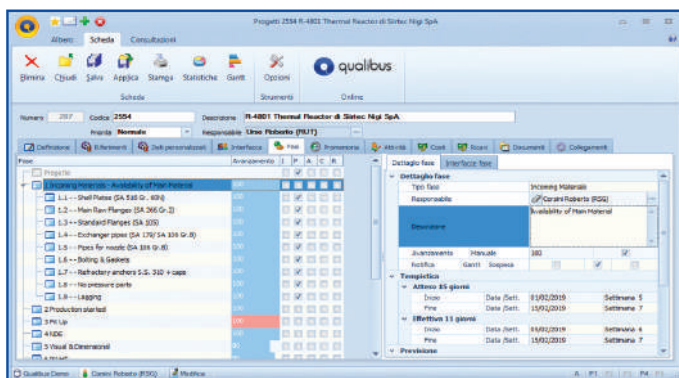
Progetti 2554 R-4801 Thermal Reactor di Sintec Nigi SpA

Albero Scheda Consultazioni

Elimina Chiudi Salva Applica Stampa Statistiche Gantt Opzioni qualibus

Scheda Strumenti Online

Numero 2817 Codice 2554 Descrizione R-4801 Thermal Reactor di Sintec Nigi SpA

Priorità Normale Responsabile Urso Roberto (RUT)

Definizione Riferimenti Dati personalizzati Interfaccia Fasi Promemoria Attività Costi Ricavi Documenti Collegamenti

| Fase | Avanzamento | I | P | A | C | R |
|---|---|---|---|---|---|---|
| Progetto | | | | | | |
| 1 Incoming Materials - Availability of Main Material | 100 | | | | | |
| 1.1 - - Shell Plates (SA 516 Gr. 60N) | 100 | | | | | |
| 1.2 - - Main Raw Flanges (SA 266 Gr.2) | 100 | | | | | |
| 1.3 - - Standard Flanges (SA 105) | 100 | | | | | |
| 1.4 - - Exchanger pipes (SA 179/SA 106 Gr.B) | 100 | | | | | |
| 1.5 - - Pipes for nozzle (SA 106 Gr.B) | 100 | | | | | |
| 1.6 - - Bolting & Gaskets | 100 | | | | | |
| 1.7 - - Refractory anchors S.S. 310 + caps | 100 | | | | | |
| 1.8 - - No pressure parts | 100 | | | | | |
| 1.9 - - Lagging | 100 | | | | | |
| 2 Production started | 100 | | | | | |
| 3 Fit Up | | | | | | |
| 4 NDE | | | | | | |
| 5 Visual & Dimensional | | | | | | |

Dettaglio fase Interfaccia fase

Dettaglio fase
Tipo fase: Incoming Materials
Responsabile: Corsini Roberto (RSG)
Descrizione: Availability of Main Material
Avanzamento: Manuale 100
Notifica: Gantt Sospesa
Tempistica
Atteso 15 giorni
Inizio Data (Sett. 01/02/2019 Settimana 5
Fine Data (Sett. 15/02/2019 Settimana 7
Effettivo 11 giorni
Inizio Data (Sett. 05/02/2019 Settimana 6
Fine Data (Sett. 15/02/2019 Settimana 7
Previsione

Qualibus Demo Corsini Roberto (RSG) Modifica